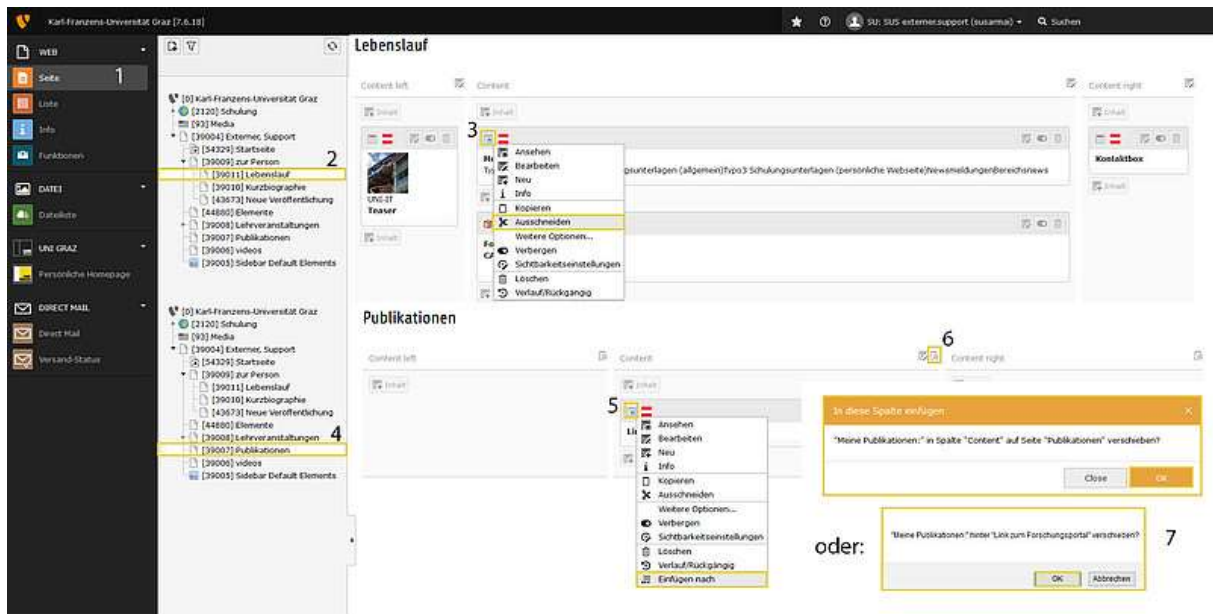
Karl-Franzens-Universität Graz [7.6.18]

SU: SUS externer.support (susarma) ▾ Suchen

WEB
Seite 1
Liste
Info
Funktionen

DATEI
Dateiliste

UNI GRAZ
Persönliche Homepage

DIRECT MAIL
Direct Mail
Versand-Status

[0] Karl-Franzens-Universität Graz
[2120] Schulung
[93] Media
[39004] Externer, Support
[54329] Startseite
[39009] zur Person 2
[39011] Lebenslauf
[39010] Kurzbiographie
[43673] Neue Veröffentlichung
[44880] Elemente
[39008] Lehrveranstaltungen
[39007] Publikationen
[39006] videos
[39005] Sidebar Default Elements

[0] Karl-Franzens-Universität Graz
[2120] Schulung
[93] Media
[39004] Externer, Support
[54329] Startseite
[39009] zur Person
[39011] Lebenslauf
[39010] Kurzbiographie
[43673] Neue Veröffentlichung
[44880] Elemente
[39008] Lehrveranstaltungen 4
[39007] Publikationen
[39006] videos
[39005] Sidebar Default Elements

Lebenslauf

Content left
Content
Content right
Inhalt
Inhalt
Inhalt
3
UNI-IT
Teaser
Ansehen
Bearbeiten
Neu
Info
Kopieren
Ausschneiden
Weitere Optionen...
Verbergen
Sichtbarkeitseinstellungen
Löschen
Verlauf/Rückgängig
gsunterlagen (allgemein)typo3 Schulungsunterlagen (persönliche Webseite)NewsmeldungenBereichsnews
Kontaktbox
Inhalt
Inhalt

Publikationen
6
Content left
Content
Content right
Inhalt
Inhalt
5
Ansehen
Bearbeiten
Neu
Info
Kopieren
Ausschneiden
Weitere Optionen...
Verbergen
Sichtbarkeitseinstellungen
Löschen
Verlauf/Rückgängig
Einfügen nach

In diese Spalte einfügen
"Meine Publikationen:" in Spalte "Content" auf Seite "Publikationen" verschieben?
Close
OK

oder:
"Meine Publikationen" hinter "Link zum Forschungsportal" verschieben?
7
OK
Abbrechen